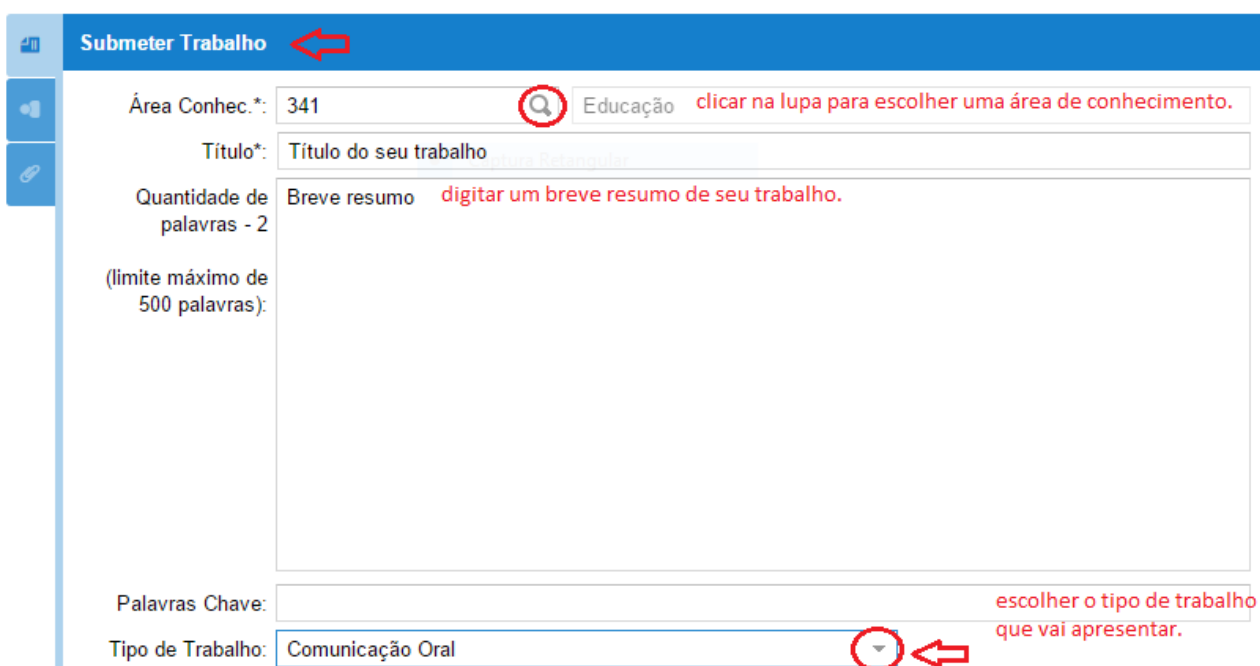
Submeter Trabalho

Área Conhec.*: 341 Educação clicar na lupa para escolher uma área de conhecimento.

Título*: Título do seu trabalho

Quantidade de palavras - 2

(limite máximo de 500 palavras):

Breve resumo digitar um breve resumo de seu trabalho.

Palavras Chave:

escolher o tipo de trabalho que vai apresentar.

Tipo de Trabalho: Comunicação Oral